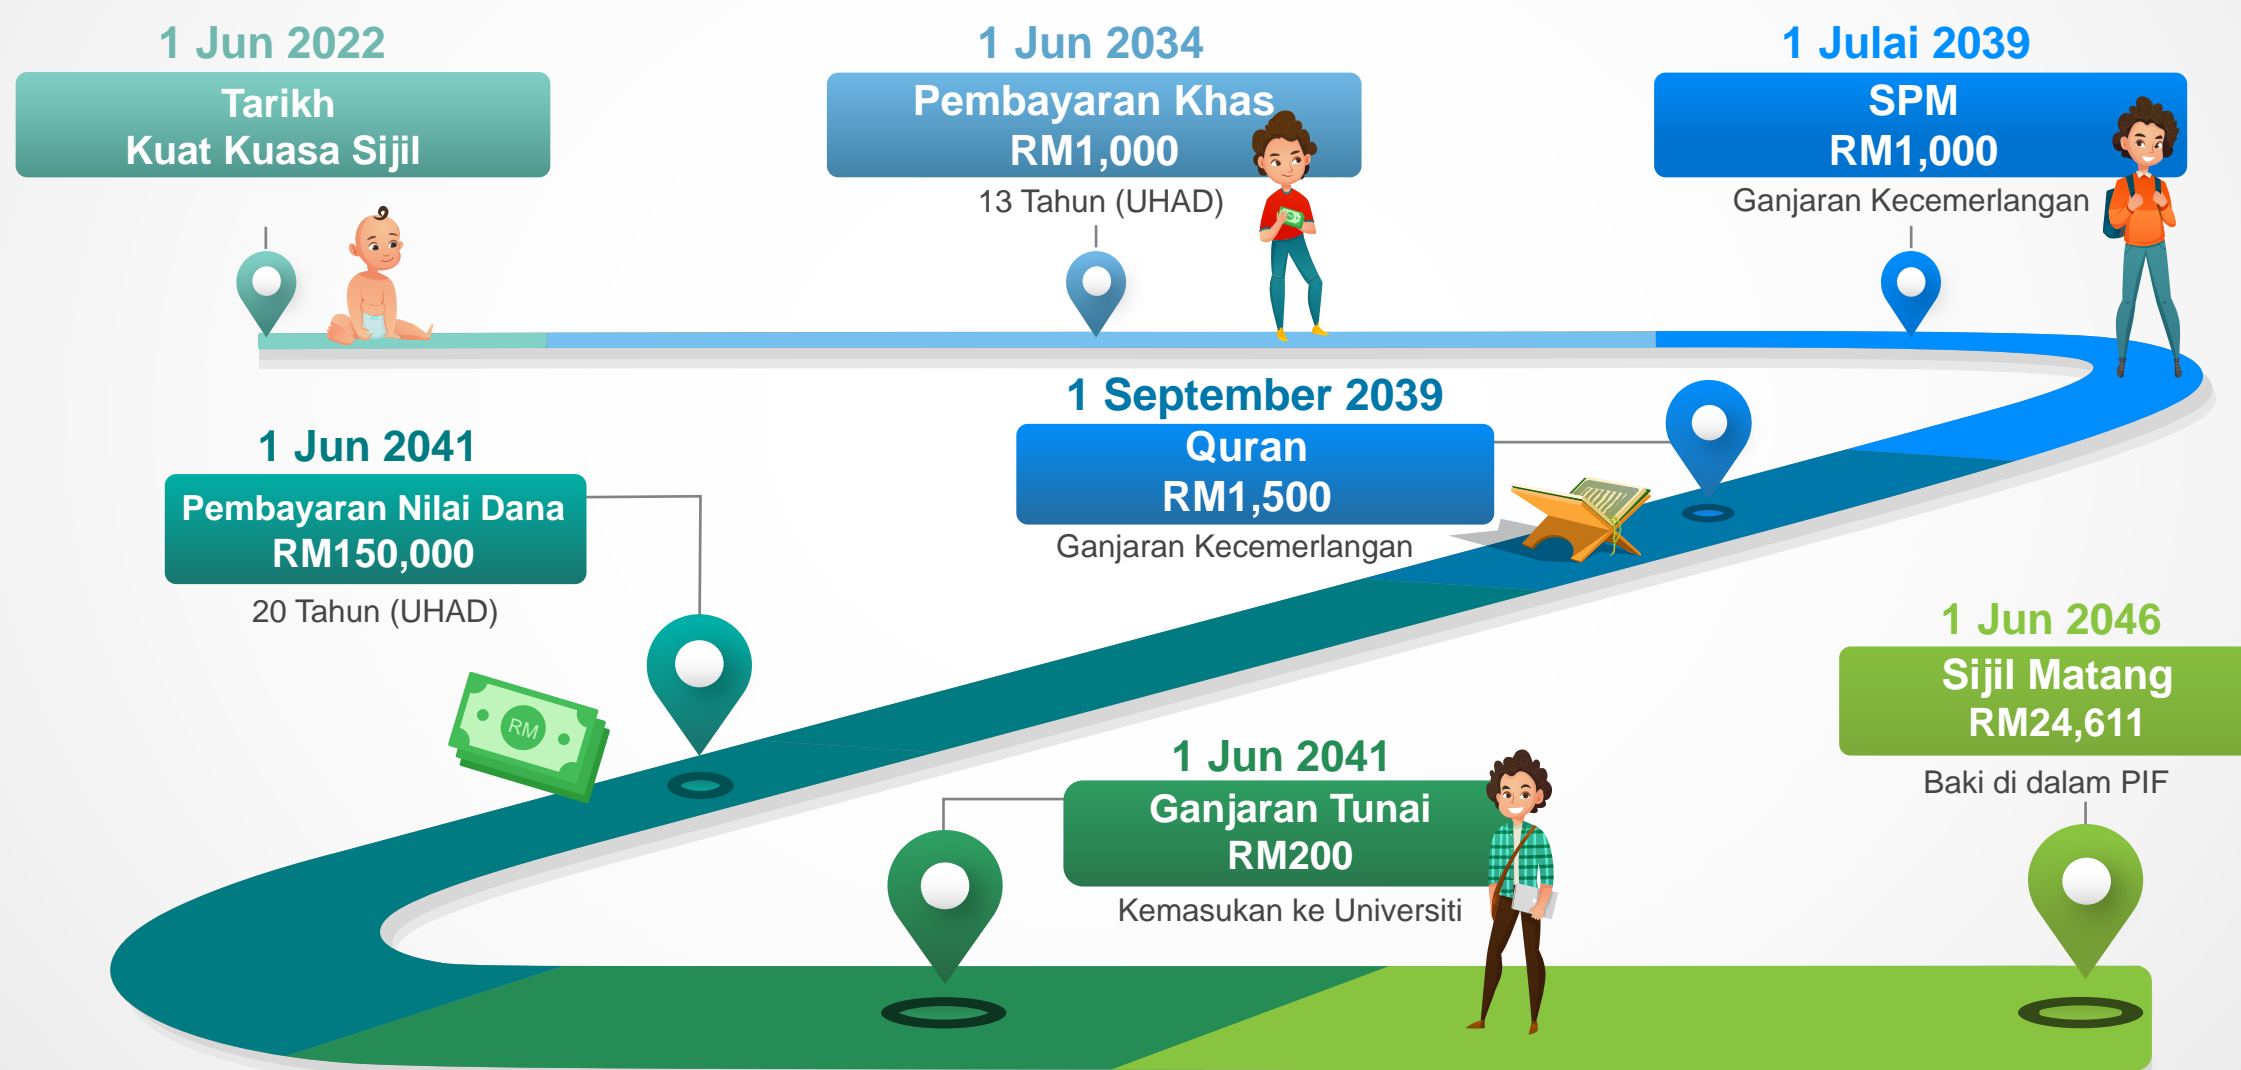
1 Jun 2022
Tarikh
Kuat Kuasa Sijil

1 Jun 2034
Pembayaran Khas
RM1,000
13 Tahun (UHAD)

1 Julai 2039
SPM
RM1,000
Ganjaran Kecemerlangan

1 September 2039
Quran
RM1,500
Ganjaran Kecemerlangan

1 Jun 2041
Pembayaran Nilai Dana
RM150,000
20 Tahun (UHAD)

RM

1 Jun 2046
Sijil Matang
RM24,611
Baki di dalam PIF

1 Jun 2041
Ganjaran Tunai
RM200
Kemasukan ke Universiti